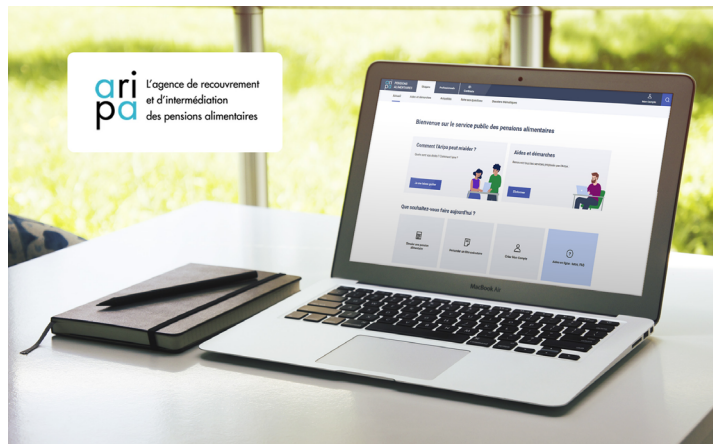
ari
pa
L'agence de recouvrement et d'intermédiation des pensions alimentaires

Bienvenue sur le service public des pensions alimentaires

Comment l'Aripa peut m'aider ?

Aides et démarches

Que souhaitez-vous faire aujourd'hui ?

MacBook Air